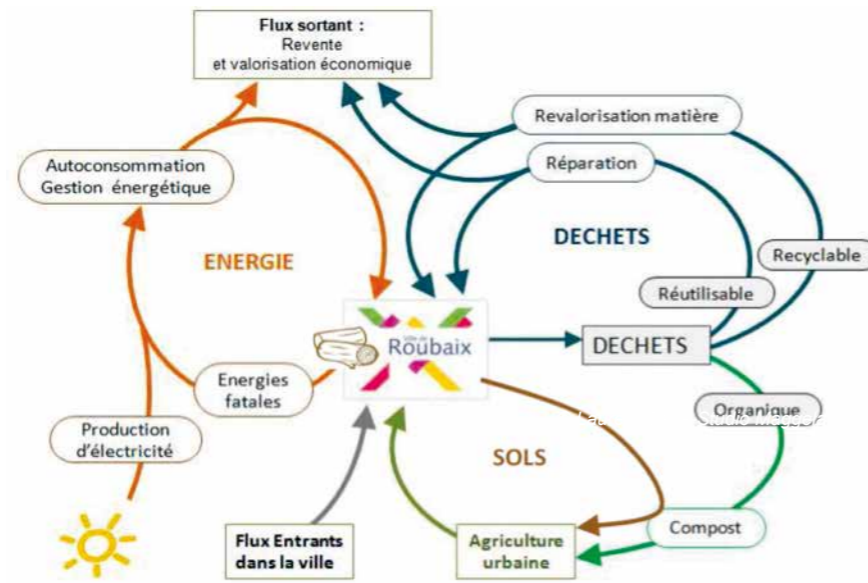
Flux sortant :
Revente
et valorisation économique

Revalorisation matière

Réparation

Autoconsommation
Gestion énergétique

ENERGIE

DECHETS

Recyclable

Réutilisable

Roubaix

DECHETS

Energies fatales

Organique

Production d'électricité

SOLS

Compost

Flux Entrants dans la ville

Agriculture urbaine